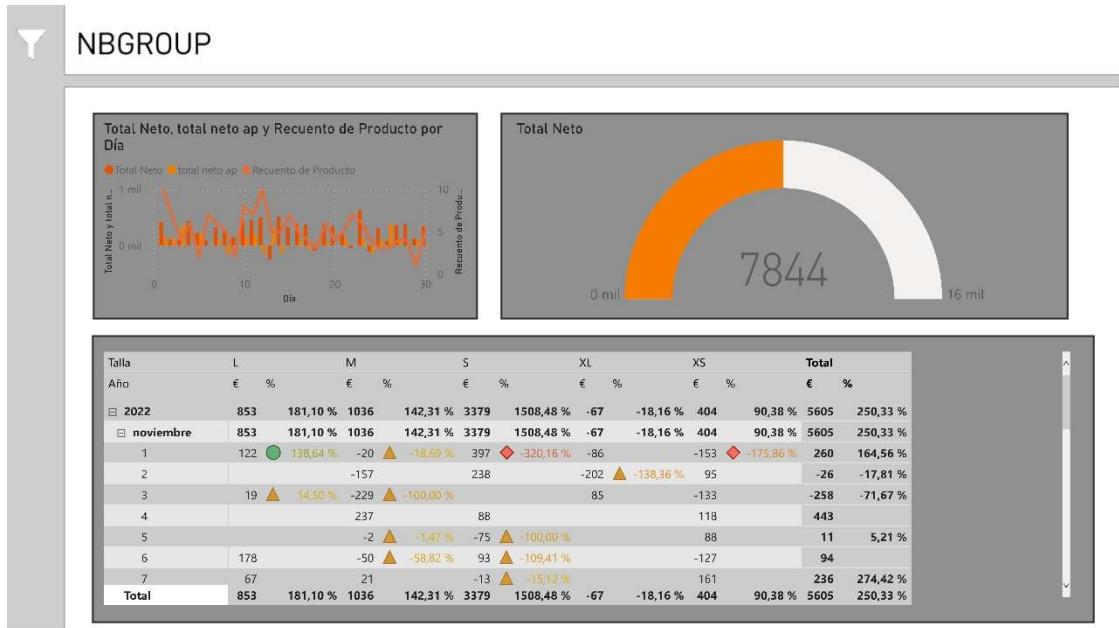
NBGROUP

Total Neto, total neto ap y Recuento de Producto por Día

Total Neto total neto ap Recuento de Producto

1 mil
0 mil
Total Neto y total n...
10
5
0
Recuento de Produ...
0 10 20 30
Día

Total Neto

7844

0 mil 16 mil

| Talla | L | | M | | S | | XL | | XS | | Total | |
|---|---|---|---|---|---|---|---|---|---|---|---|---|
| Año | € | % | € | % | € | % | € | % | € | % | € | % |
| ⊟ 2022 | 853 | 181,10 % | 1036 | 142,31 % | 3379 | 1508,48 % | -67 | -18,16 % | 404 | 90,38 % | 5605 | 250,33 % |
| ⊟ noviembre | 853 | 181,10 % | 1036 | 142,31 % | 3379 | 1508,48 % | -67 | -18,16 % | 404 | 90,38 % | 5605 | 250,33 % |
| 1 | 122 | 138,64 % | -20 | -18,69 % | 397 | -320,16 % | -86 | | -153 | -175,86 % | 260 | 164,56 % |
| 2 | | | -157 | | 238 | | -202 | -138,36 % | 95 | | -26 | -17,81 % |
| 3 | 19 | 14,50 % | -229 | -100,00 % | | | 85 | | -133 | | -258 | -71,67 % |
| 4 | | | 237 | | 88 | | | | 118 | | 443 | |
| 5 | | | -2 | -1,47 % | -75 | -100,00 % | | | 88 | | 11 | 5,21 % |
| 6 | 178 | | -50 | -58,82 % | 93 | -109,41 % | | | -127 | | 94 | |
| 7 | 67 | | 21 | | -13 | -15,12 % | | | 161 | | 236 | 274,42 % |
| Total | 853 | 181,10 % | 1036 | 142,31 % | 3379 | 1508,48 % | -67 | -18,16 % | 404 | 90,38 % | 5605 | 250,33 % |